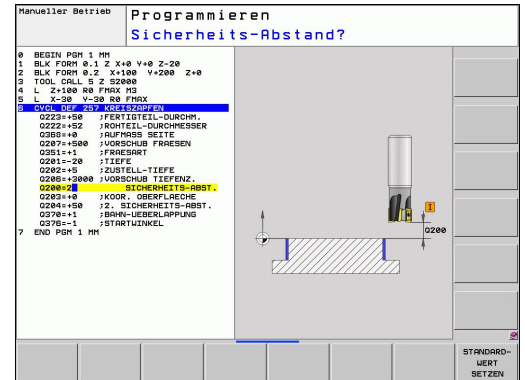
Manueller Betrieb

Programmieren

Sicherheits-Abstand?

0 BEGIN PGM 1 MM
1 BLK FORM 0.1 Z X+0 Y+0 Z-20
2 BLK FORM 0.2 X+100 Y+200 Z+0
3 TOOL CALL 5 Z S2000
4 L Z+100 R0 FMAX M3
5 L X-30 Y-30 R0 FMAX
6 CYCL DEF 257 KREISZAPFEN
Q223=+50 ;FERTIGTEIL-DURCHM.
Q222=+52 ;ROHTEIL-DURCHMESSER
Q368=+0 ;AUFMASS SEITE
Q207=+500 ;VORSCHUB FRAESEN
Q351=+1 ;FRAESART
Q201=-20 ;TIEFE
Q202=+5 ;ZUSTELL-TIEFE
Q206=+3000 ;VORSCHUB TIEFENZ.
Q200=2 SICHERHEITS-ABST.
Q203=+0 ;KOOR. OBERFLAECHE
Q204=+50 ;2. SICHERHEITS-ABST.
Q370=+1 ;BAHN-UEBERLAPPUNG
Q376=-1 ;STARTWINKEL
7 END PGM 1 MM

Q200

STANDARD-WERT SETZEN